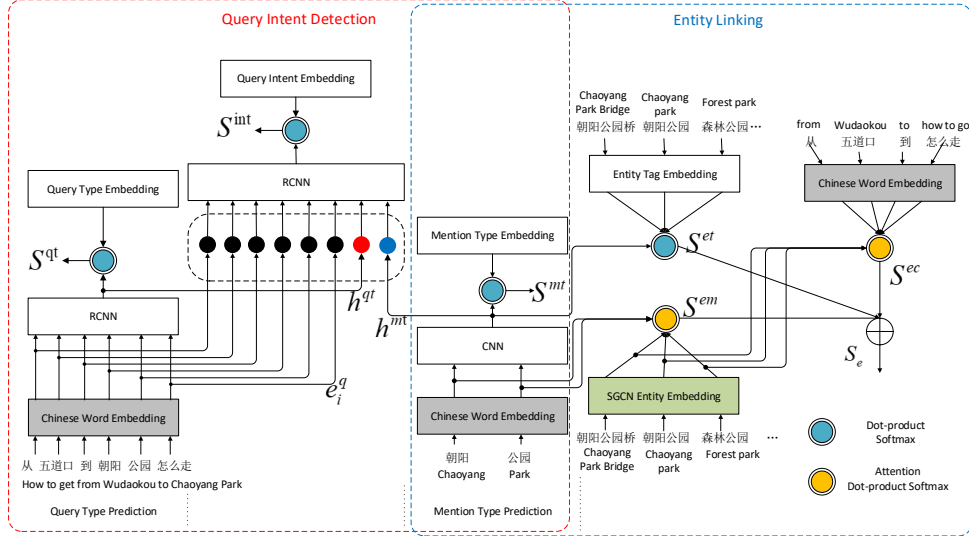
Query Intent Detection

Entity Linking

Query Intent Embedding

$S^{\text{int}}$

RCNN

Query Type Embedding

$S^{\text{qt}}$

RCNN

$h^{qt}$

$h^{mt}$

$e_i^q$

Chinese Word Embedding

从 五道口 到 朝阳 公园 怎么走

How to get from Wudaokou to Chaoyang Park

Query Type Prediction

Mention Type Embedding

$S^{mt}$

CNN

Chinese Word Embedding

朝阳
Chaoyang

公园
Park

Mention Type Prediction

Chaoyang Park Bridge
朝阳公园桥

Chaoyang park
朝阳公园

Forest park
森林公园 …

Entity Tag Embedding

$S^{et}$

$S^{em}$

SGCN Entity Embedding

朝阳公园桥
Chaoyang Park Bridge

朝阳公园
Chaoyang park

森林公园
Forest park

…

from
从

Wudaokou
五道口

to
到

how to go
怎么走

Chinese Word Embedding

$S^{ec}$

$S_e$

Dot-product Softmax

Attention Dot-product Softmax